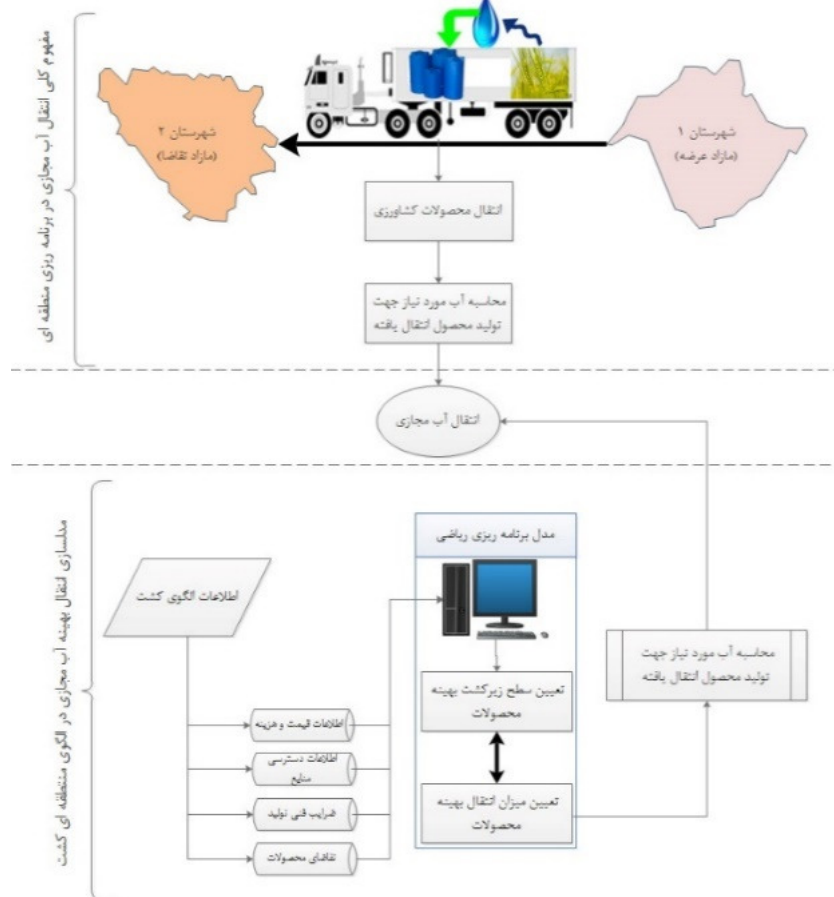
مفهوم کلی انتقال آب مجازی در برنامه ریزی منطقه ای

شهرستان ۲
(مازاد تقاضا)

شهرستان ۱
(مازاد عرضه)

انتقال محصولات کشاورزی

محاسبه آب مورد نیاز جهت تولید محصول انتقال یافته

انتقال آب مجازی

مدلسازی انتقال بهینه آب مجازی در الگوی منطقه ای کشت

اطلاعات الگوی کشت

مدل برنامه ریزی ریاضی

محاسبه آب مورد نیاز جهت تولید محصول انتقال یافته

تعیین سطح زیرکشت بهینه محصولات

اطلاعات قیمت و هزینه

اطلاعات دسترسی منابع

ضرایب فنی تولید

تقاضای محصولات

تعیین میزان انتقال بهینه محصولات